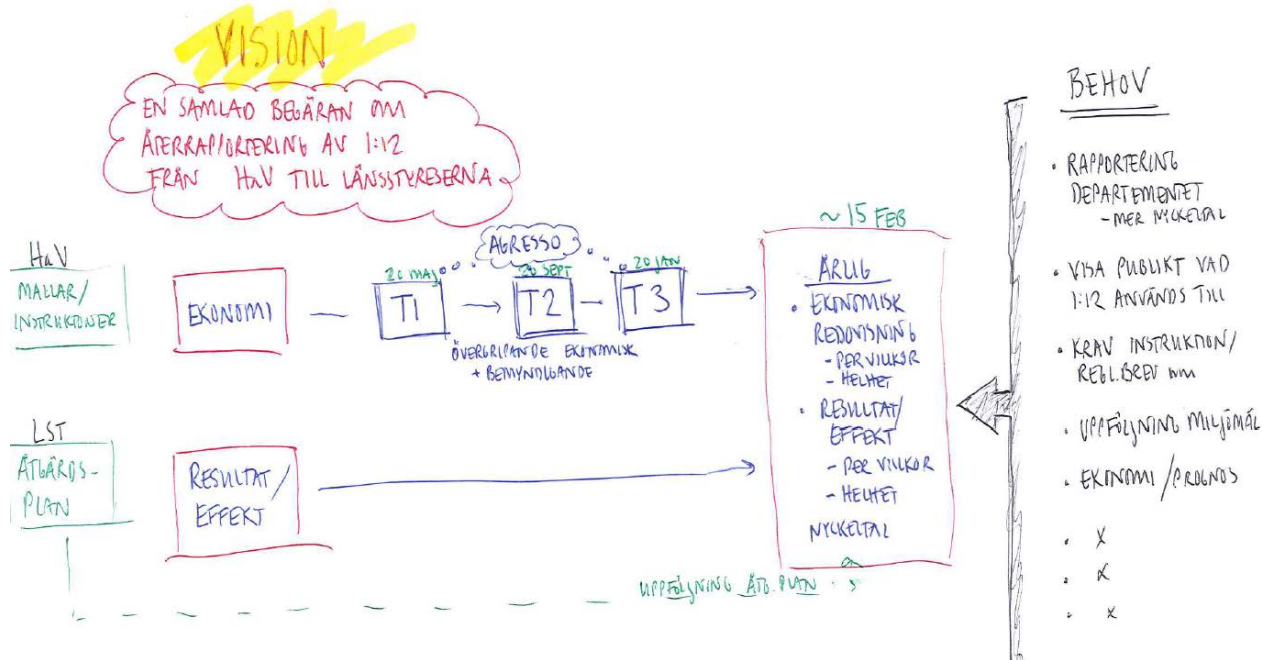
VISION

EN SAMLAD BEGÄRAN OM ÅTERRAPPORTERING AV 1:12 FRÅN HaV TILL LÄNSSTYRELSERNA

HaV
MALLAR/ INSTRUKTIONER

EKONOMI

AGRESSO

20 MAJ
T1

20 SEPT
T2

20 JAN
T3

ÖVERGRIPANDE EKONOMISK + BEMYNDIGANDE

~ 15 FEB

ÅRLIG
• EKONOMISK REDOVISNING
- PER VILLKOR
- HELHET
• RESULTAT/ EFFEKT
- PER VILLKOR
- HELHET
NYCKELTAL

LST
ÅTGÄRDS-PLAN

RESULTAT/ EFFEKT

UPPFÖLJNING ÅTG. PLAN

BEHOV

• RAPPORTERING DEPARTEMENTET
- MER NYCKELTAL

• VISA PUBLIKT VAD 1:12 ANVÄNDS TILL

• KRAV INSTRUKTION/ REGL.BREV mm

• UPPFÖLJNING MILJÖMÅL

• EKONOMI / PROGNOS

• X

• X

• X